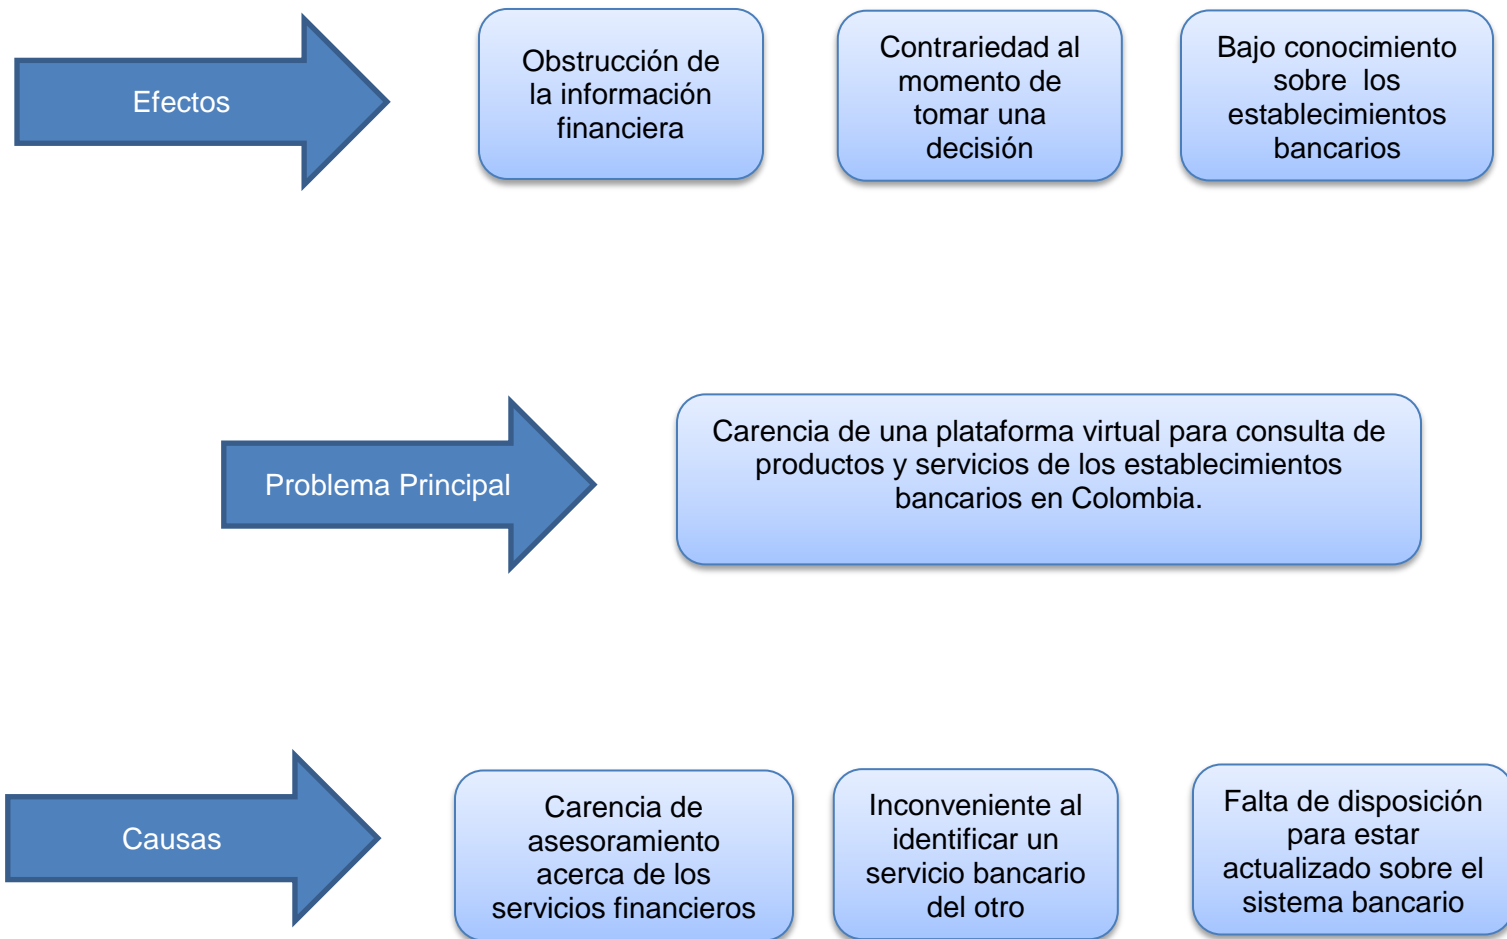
Efectos

Obstrucción de la información financiera

Contrariedad al momento de tomar una decisión

Bajo conocimiento sobre los establecimientos bancarios

Problema Principal

Carencia de una plataforma virtual para consulta de productos y servicios de los establecimientos bancarios en Colombia.

Causas

Carencia de asesoramiento acerca de los servicios financieros

Inconveniente al identificar un servicio bancario del otro

Falta de disposición para estar actualizado sobre el sistema bancario